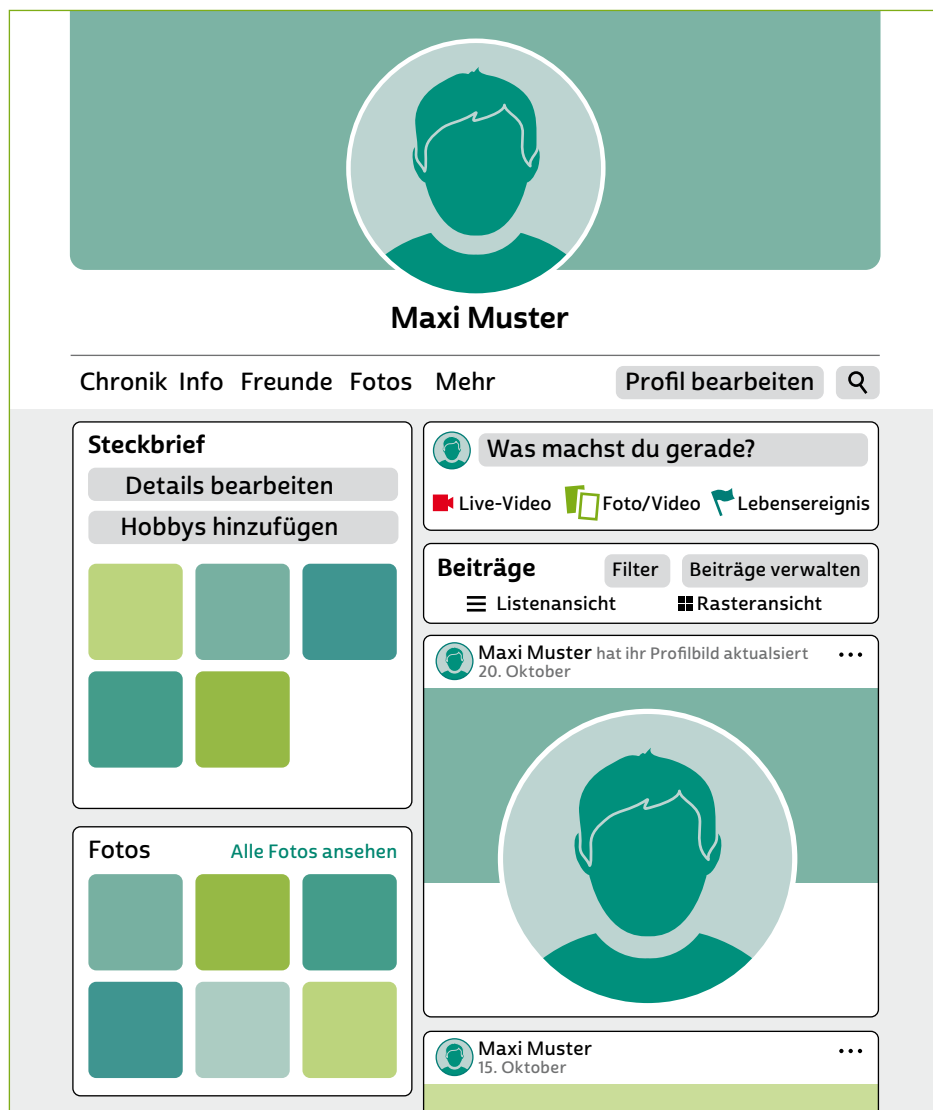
Maxi Muster

Chronik Info Freunde Fotos Mehr

Profil bearbeiten

Steckbrief

Details bearbeiten

Hobbys hinzufügen

Was machst du gerade?

Live-Video Foto/Video Lebensereignis

Beiträge Filter Beiträge verwalten

Listenansicht Rasteransicht

Maxi Muster hat ihr Profilbild aktualsiert
20. Oktober

...

Fotos Alle Fotos ansehen

Maxi Muster
15. Oktober

...